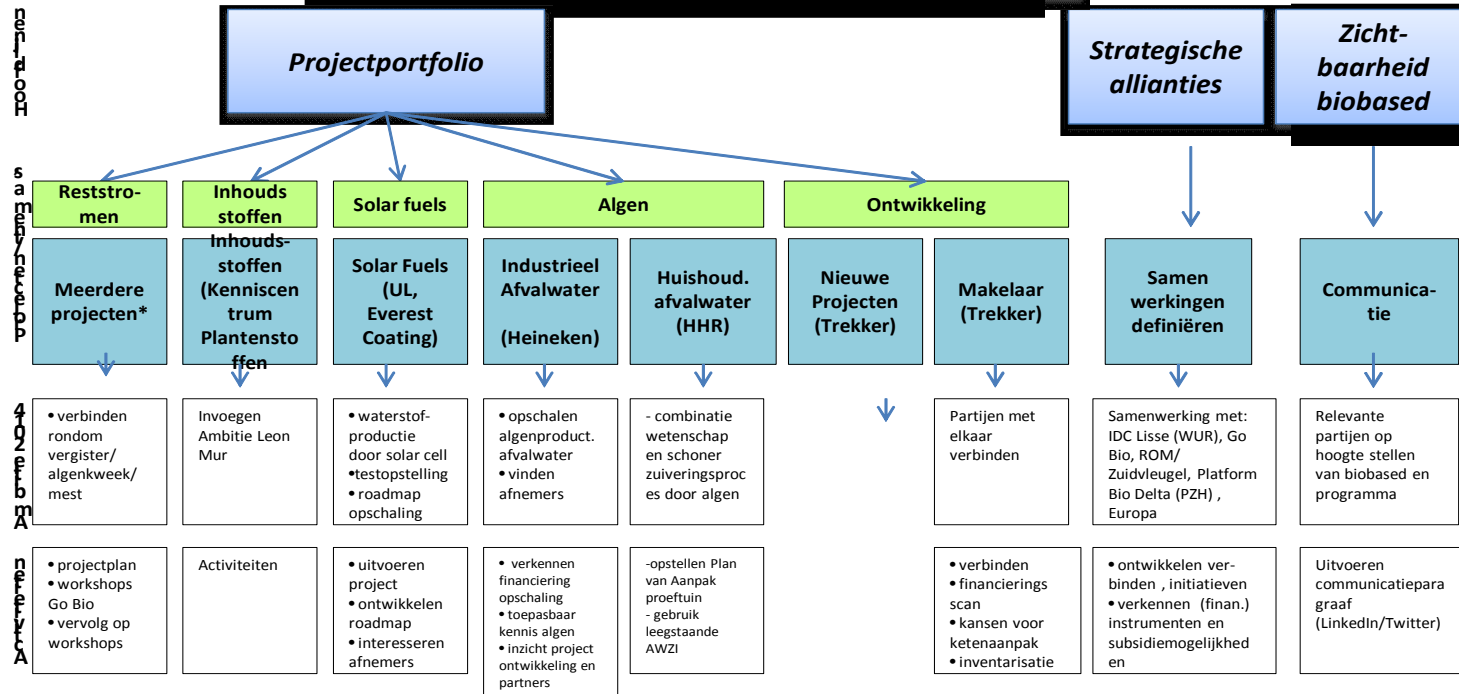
Hoofdlijnen

Projectportfolio

Strategische allianties

Zicht-baarheid biobased

Samenhang/Projecten

Reststro-men

Inhouds stoffen

Solar fuels

Algen

Ontwikkeling

Meerdere projecten*

Inhouds-stoffen (Kenniscentrum Plantenstoffen

Solar Fuels (UL, Everest Coating)

Industrieel Afvalwater (Heineken)

Huishoud. afvalwater (HHR)

Nieuwe Projecten (Trekker)

Makelaar (Trekker)

Samen werkingen definiëren

Communica-tie

Ambitie 2014

• verbinden rondom vergister/ algenkweek/ mest

Invoegen Ambitie Leon Mur

• waterstof-productie door solar cell
•testopstelling
• roadmap opschaling

• opschalen algenproduct. afvalwater
• vinden afnemers

- combinatie wetenschap en schoner zuiveringsproces door algen

Partijen met elkaar verbinden

Samenwerking met: IDC Lisse (WUR), Go Bio, ROM/ Zuidvleugel, Platform Bio Delta (PZH) , Europa

Relevante partijen op hoogte stellen van biobased en programma

Activiteiten

• projectplan
• workshops Go Bio
• vervolg op workshops

Activiteiten

• uitvoeren project
• ontwikkelen roadmap
• interesseren afnemers

• verkennen financiering opschaling
• toepasbaar kennis algen
• inzicht project ontwikkeling en partners

-opstellen Plan van Aanpak proeftuin
- gebruik leegstaande AWZI

• verbinden
• financierings scan
• kansen voor ketenaanpak
• inventarisatie

• ontwikkelen verbinden , initiatieven
• verkennen (finan.) instrumenten en subsidiemogelijkheden

Uitvoeren communicatieparagraaf (LinkedIn/Twitter)